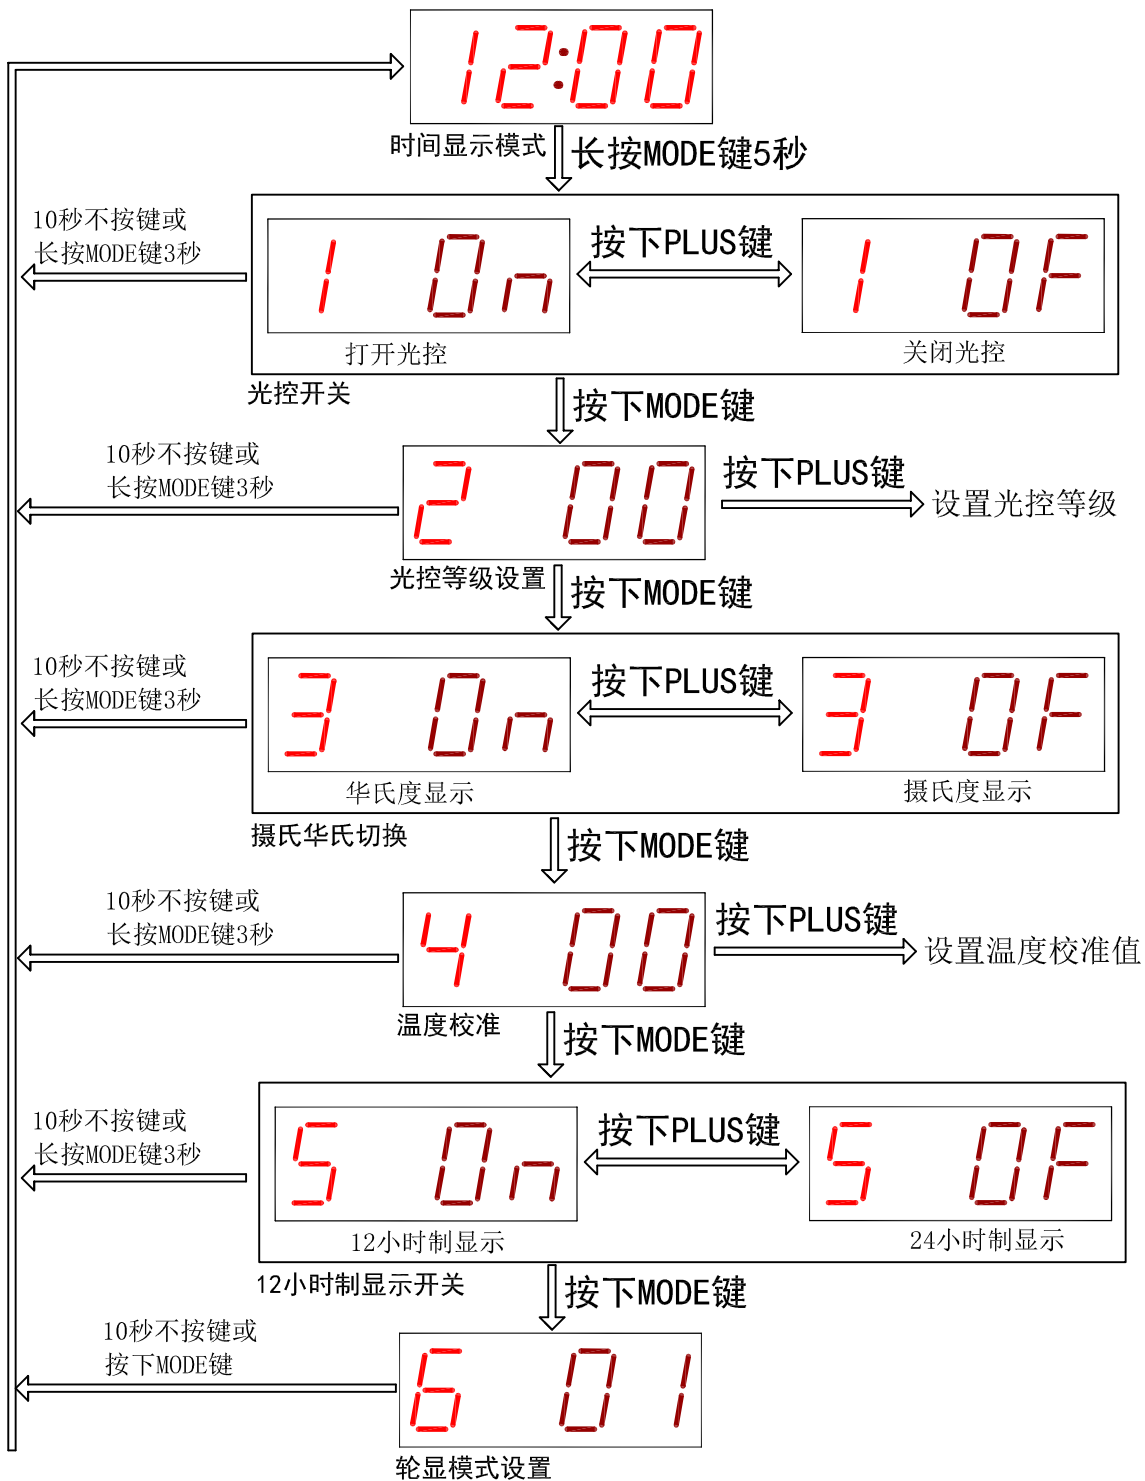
12:00
时间显示模式
长按MODE键5秒

10秒不按键或
长按MODE键3秒

1 On
打开光控
按下PLUS键
1 OF
关闭光控
光控开关
按下MODE键

10秒不按键或
长按MODE键3秒
2 00
按下PLUS键
设置光控等级
光控等级设置
按下MODE键

10秒不按键或
长按MODE键3秒
3 On
华氏度显示
按下PLUS键
3 OF
摄氏度显示
摄氏华氏切换
按下MODE键

10秒不按键或
长按MODE键3秒
4 00
按下PLUS键
设置温度校准值
温度校准
按下MODE键

10秒不按键或
长按MODE键3秒
5 On
12小时制显示
按下PLUS键
5 OF
24小时制显示
12小时制显示开关
按下MODE键

10秒不按键或
按下MODE键
6 01
轮显模式设置